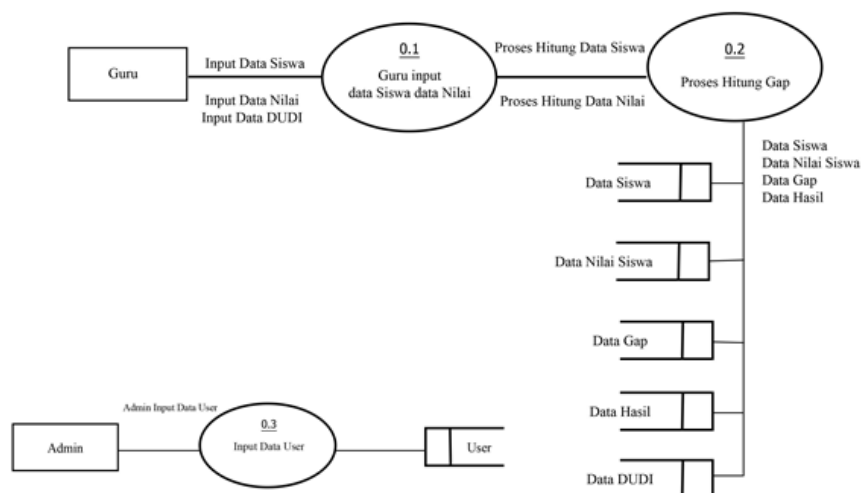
Guru

Input Data Siswa

Input Data Nilai
Input Data DUDI

0.1
Guru input data Siswa data Nilai

Proses Hitung Data Siswa

Proses Hitung Data Nilai

0.2
Proses Hitung Gap

Data Siswa
Data Nilai Siswa
Data Gap
Data Hasil

Data Siswa

Data Nilai Siswa

Data Gap

Data Hasil

Data DUDI

Admin Input Data User

Admin

0.3
Input Data User

User